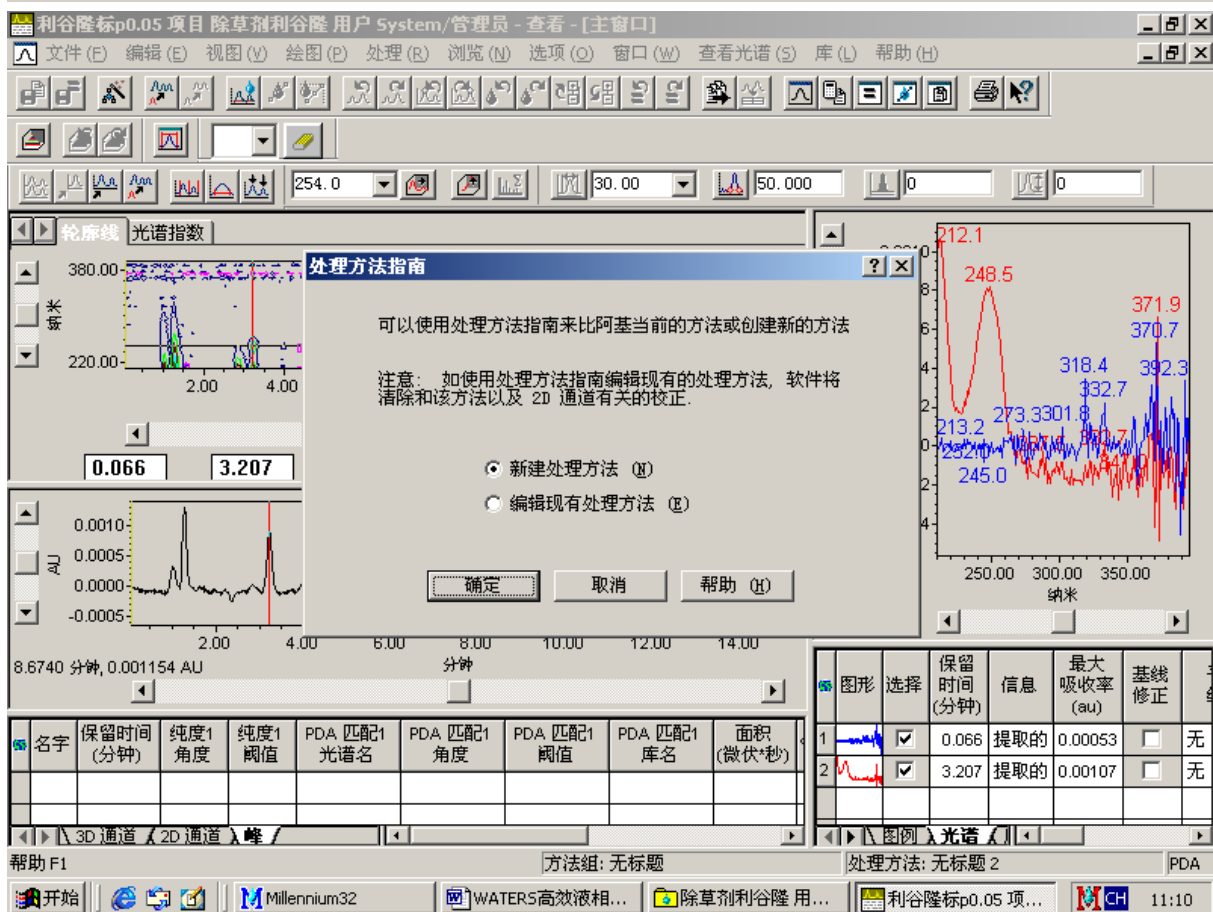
利谷隆标p0.05 项目 除草剂利谷隆 用户 System/管理员 - 查看 - [主窗口]

文件(F) 编辑(E) 视图(V) 绘图(P) 处理(R) 浏览(N) 选项(O) 窗口(W) 查看光谱(S) 库(L) 帮助(H)

254.0 30.00 50.000 0 0

轮廓线 光谱指数

380.00
纳米
220.00
2.00 4.00

0.066 3.207

0.0010
0.0005
AU
0.0000
-0.0005
2.00 4.00 6.00 8.00 10.00 12.00 14.00
分钟
8.6740 分钟, 0.001154 AU

处理方法指南

可以使用处理方法指南来比阿基当前的方法或创建新的方法

注意: 如使用处理方法指南编辑现有的处理方法, 软件将清除和该方法以及 2D 通道有关的校正.

新建处理方法 (N)
编辑现有处理方法 (E)

确定 取消 帮助 (H)

212.1
248.5
371.9
370.7
318.4
392.3
332.7
273.3
301.8
213.2
252.0
245.0
8
6
4
2
0
2
4
250.00 300.00 350.00
纳米

| | 名字 | 保留时间 (分钟) | 纯度1 角度 | 纯度1 阈值 | PDA 匹配1 光谱名 | PDA 匹配1 角度 | PDA 匹配1 阈值 | PDA 匹配1 库名 | 面积 (微伏*秒) |
|---|---|---|---|---|---|---|---|---|---|
| | | | | | | | | | |

3D 通道 2D 通道 峰

| | 图形 | 选择 | 保留时间 (分钟) | 信息 | 最大吸收率 (au) | 基线修正 | |
|---|---|---|---|---|---|---|---|
| 1 | | ☑ | 0.066 | 提取的 | 0.00053 | ☐ | 无 |
| 2 | | ☑ | 3.207 | 提取的 | 0.00107 | ☐ | 无 |

图例 光谱

帮助 F1 方法组: 无标题 处理方法: 无标题 2 PDA

开始 Millennium32 WATERS高效液相... 除草剂利谷隆 用... 利谷隆标p0.05 项... CH 11:10